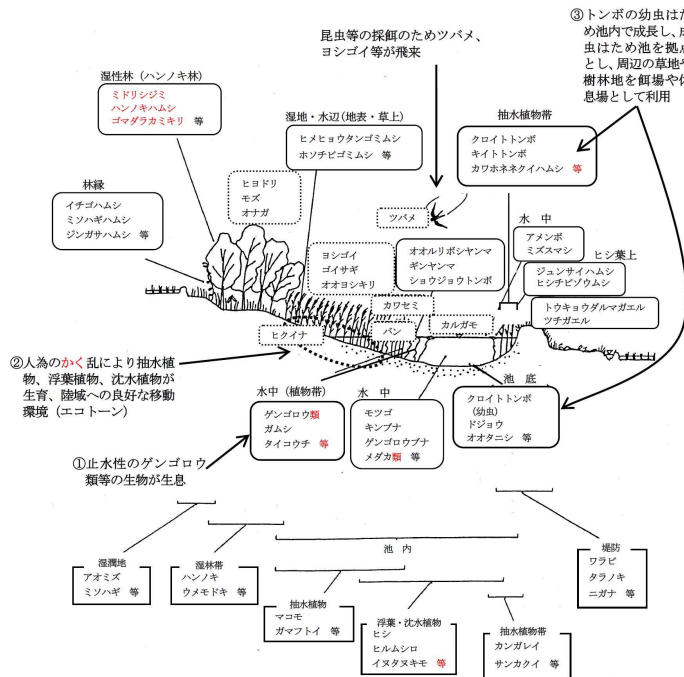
③トンボの幼虫はため池内で成長し、成虫はため池を拠点とし、周辺の草地や樹林地を餌場や休息場として利用

昆虫等の採餌のためツバメ、ヨシゴイ等が飛来

湿性林（ハンノキ林）
ミドリシジミ
ハンノキハムシ
ゴマダラカミキリ 等

湿地・水辺（地表・草上）
ヒメヒョウタンゴミムシ
ホソチビゴミムシ 等

抽水植物帯
クロイトトンボ
キイトトンボ
カワホネネクイハムシ 等

林縁
イチゴハムシ
ミソハギハムシ
ジンガサハムシ 等

ヒヨドリ
モズ
オナガ

ツバメ

水 中
アメンボ
ミズスマシ

ヒシ葉上
ジュンサイハムシ
ヒシチビゾウムシ

ヨシゴイ
ゴイサギ
オオヨシキリ

オオルリボシヤンマ
ギンヤンマ
ショウジョウトンボ

トウキョウダルマガエル
ツチガエル

カワセミ

バン

カルガモ

ヒクイナ

②人為のかく乱により抽水植物、浮葉植物、沈水植物が生育、陸域への良好な移動環境（エコトーン）

水中（植物帯）
ゲンゴロウ類
ガムシ
タイコウチ 等

水 中
モツゴ
キンブナ
ゲンゴロウブナ
メダカ類 等

池 底
クロイトトンボ（幼虫）
ドジョウ
オオタニシ 等

①止水性のゲンゴロウ類等の生物が生息

湿潤地
アオミズ
ミソハギ 等

湿林帯
ハンノキ
ウメモドキ 等

池 内

堤防
ワラビ
タラノキ
ニガナ 等

抽水植物
マコモ
ガマフトイ 等

浮葉・沈水植物
ヒシ
ヒルムシロ
イヌタヌキモ 等

抽水植物帯
カンガレイ
サンカクイ 等